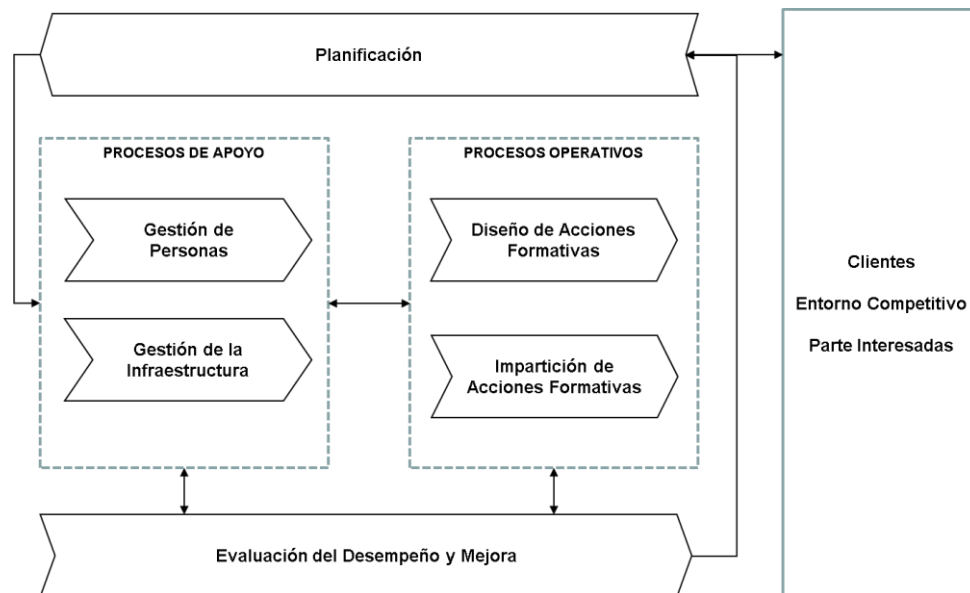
Planificación

PROCESOS DE APOYO

Gestión de Personas

Gestión de la Infraestructura

PROCESOS OPERATIVOS

Diseño de Acciones Formativas

Impartición de Acciones Formativas

Clientes

Entorno Competitivo

Parte Interesadas

Evaluación del Desempeño y Mejora